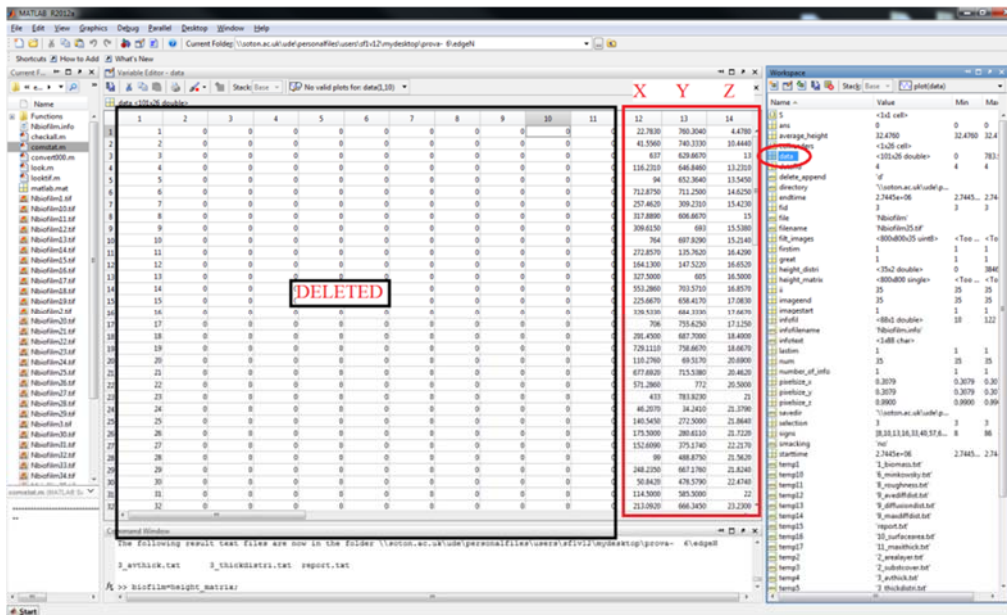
MATLAB R2012a

File Edit View Graphics Debug Parallel Desktop Window Help

Current Folder: \\soton.ac.uk\ude\personalfiles\users\sf1v12\mydesktop\prova- 4\edgeN

Shortcuts How to Add What's New

Current F... Variable Editor - data

Stack: Base No valid plots for: data(1,10)

data <101x26 double>

Name
Functions
Nbiofilm.info
checkall.m
comstat.m
convert000.m
look.m
looktif.m
matlab.mat
Nbiofilm1.tif
Nbiofilm10.tif
Nbiofilm11.tif
Nbiofilm12.tif
Nbiofilm13.tif
Nbiofilm14.tif
Nbiofilm15.tif
Nbiofilm16.tif
Nbiofilm17.tif
Nbiofilm18.tif
Nbiofilm19.tif
Nbiofilm2.tif
Nbiofilm20.tif
Nbiofilm21.tif
Nbiofilm22.tif
Nbiofilm23.tif
Nbiofilm24.tif
Nbiofilm25.tif
Nbiofilm26.tif
Nbiofilm27.tif
Nbiofilm28.tif
Nbiofilm29.tif
Nbiofilm3.tif
Nbiofilm30.tif
Nbiofilm31.tif
Nbiofilm32.tif
Nbiofilm33.tif
Nbiofilm34.tif

comstat.m (MATLAB S...

X Y Z

DELETED

| | 1 | 12 | 13 | 14 |
|---|---|---|---|---|
| 1 | 1 | 22.7830 | 760.3040 | 4.4780 |
| 2 | 2 | 41.5560 | 740.3330 | 10.4440 |
| 3 | 3 | 637 | 629.8670 | 13 |
| 4 | 4 | 116.2310 | 646.8460 | 13.2310 |
| 5 | 5 | 94 | 652.3640 | 13.5450 |
| 6 | 6 | 712.8750 | 711.2500 | 14.6250 |
| 7 | 7 | 257.4620 | 309.2310 | 15.4230 |
| 8 | 8 | 317.8890 | 606.8670 | 15 |
| 9 | 9 | 309.6150 | 693 | 15.5380 |
| 10 | 10 | 764 | 697.9290 | 15.2140 |
| 11 | 11 | 272.8570 | 135.7620 | 16.4290 |
| 12 | 12 | 164.1300 | 147.5220 | 16.6520 |
| 13 | 13 | 327.5000 | 605 | 16.5000 |
| 14 | 14 | 553.2860 | 703.5710 | 16.8570 |
| 15 | 15 | 225.6670 | 658.4170 | 17.0830 |
| 16 | 16 | 329.5330 | 684.3330 | 17.6670 |
| 17 | 17 | 706 | 755.6250 | 17.1250 |
| 18 | 18 | 281.4500 | 687.7000 | 18.4000 |
| 19 | 19 | 729.1110 | 758.6670 | 18.6670 |
| 20 | 20 | 110.2760 | 69.5170 | 20.6900 |
| 21 | 21 | 677.6920 | 715.5380 | 20.4620 |
| 22 | 22 | 571.2860 | 772 | 20.5000 |
| 23 | 23 | 433 | 783.8230 | 21 |
| 24 | 24 | 46.2070 | 34.2410 | 21.3790 |
| 25 | 25 | 140.5450 | 272.5000 | 21.8640 |
| 26 | 26 | 175.5000 | 280.6110 | 21.7220 |
| 27 | 27 | 152.6090 | 275.1740 | 22.2170 |
| 28 | 28 | 99 | 488.8750 | 21.5620 |
| 29 | 29 | 248.2350 | 667.1760 | 21.8240 |
| 30 | 30 | 50.8420 | 478.5790 | 22.4740 |
| 31 | 31 | 114.5000 | 585.5000 | 22 |
| 32 | 32 | 213.0920 | 666.3450 | 23.2300 |

Command Window

The following result text files are now in the folder \\soton.ac.uk\ude\personalfiles\users\sf1v12\mydesktop\prova- 4\edgeN

3_avthick.txt 3_thickdistri.txt report.txt

>> biofilm=height_matrix;

Workspace

Stack: Base plot(data)

| Name | Value | Min | Max |
|---|---|---|---|
| S | <1x1 cell> | | |
| ans | 0 | 0 | 0 |
| average_height | 32.4760 | 32.4760 | 32.4 |
| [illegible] | <1x26 cell> | | |
| data | <101x26 double> | 0 | 783. |
| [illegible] | 4 | 4 | 4 |
| delete_append | 'd' | | |
| directory | '\\soton.ac.uk\ude\p... | | |
| endtime | 2.7445e+06 | 2.7445... | 2.74 |
| fid | 3 | 3 | 3 |
| file | 'Nbiofilm' | | |
| filename | 'Nbiofilm35.tif' | | |
| filt_images | <800x800x35 uint8> | <Too ... | <To |
| firstim | 1 | 1 | 1 |
| great | 1 | 1 | 1 |
| height_distri | <35x2 double> | 0 | 3846 |
| height_matrix | <800x800 single> | <Too ... | <To |
| ii | 35 | 35 | 35 |
| imageend | 35 | 35 | 35 |
| imagestart | 1 | 1 | 1 |
| infofil | <88x1 double> | 10 | 122 |
| infofilename | 'Nbiofilm.info' | | |
| infotext | <1x88 char> | | |
| lastim | 1 | 1 | 1 |
| num | 35 | 35 | 35 |
| number_of_info | 1 | 1 | 1 |
| pixelsize_x | 0.3079 | 0.3079 | 0.30 |
| pixelsize_y | 0.3079 | 0.3079 | 0.30 |
| pixelsize_z | 0.9900 | 0.9900 | 0.99 |
| savedir | '\\soton.ac.uk\ude\p... | | |
| selection | 3 | 3 | 3 |
| signs | [8,10,13,16,33,40,57,6... | 8 | 98 |
| smacking | 'no' | | |
| starttime | 2.7445e+06 | 2.7445... | 2.74 |
| temp1 | '1_biomass.txt' | | |
| temp10 | '6_mmikkosky.txt' | | |
| temp11 | '8_roughness.txt' | | |
| temp12 | '9_avediffdist.txt' | | |
| temp13 | '9_diffusiondist.txt' | | |
| temp14 | '9_maxdiffdist.txt' | | |
| temp15 | 'report.txt' | | |
| temp16 | '10_surfacearea.txt' | | |
| temp17 | '11_maxithick.txt' | | |
| temp2 | '2_arealayer.txt' | | |
| temp3 | '2_substcover.txt' | | |
| temp4 | '3_avthick.txt' | | |
| temp5 | '3_thickdistri.txt' | | |

Start